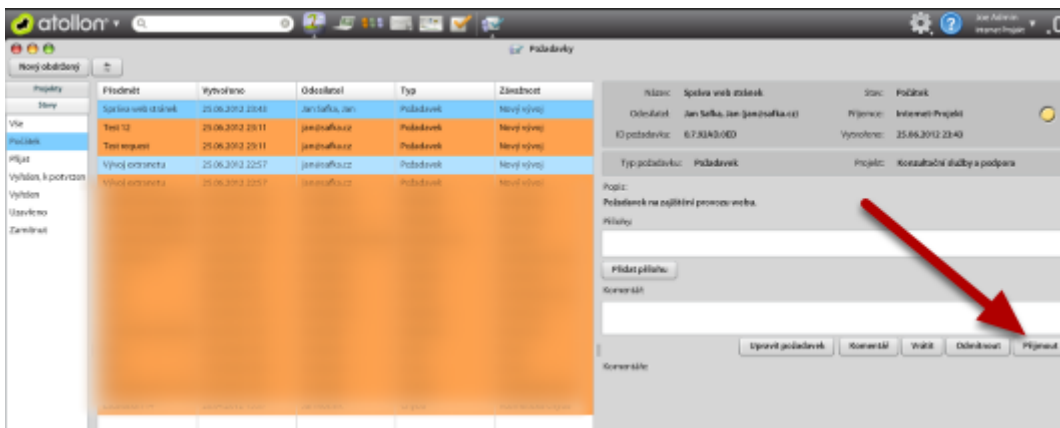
atollon

Joe Admin
Internet Projekt

Požadavky

Nový obchodní

Projekty
Stavy

Vše
Počátek
Přijat
Vyřízen, k potvrzení
Vyřízen
Uzavřeno
Zamítnut

| Předmět | Vytvořeno | Odesilatel | Typ | Závažnost |
|---|---|---|---|---|
| Správa web stránek | 25.06.2012 23:43 | Jan Safka, Jan | Požadavek | Nový vývoj |
| Test 12 | 25.06.2012 23:11 | jan@safka.cz | Požadavek | Nový vývoj |
| Test request | 25.06.2012 23:11 | jan@safka.cz | Požadavek | Nový vývoj |
| Vývoj extranetu | 25.06.2012 22:57 | jan@safka.cz | Požadavek | Nový vývoj |
| Vývoj extranetu | 25.06.2012 22:57 | jan@safka.cz | Požadavek | Nový vývoj |

Název: Správa web stránek
Stav: Počátek
Odesilatel: Jan Safka, Jan (jan@safka.cz)
Příjemce: Internet Projekt
ID požadavku: 67.93AD.0ED
Vytvořeno: 25.06.2012 23:43
Typ požadavku: Požadavek
Projekt: Konzultační služby a podpora

Popis:
Požadavek na zajištění provozu webu.

Přílohy

Přidat přílohu

Komentář

Upravit požadavek
Komentář
Vrátit
Odmítnout
Přijmout

Komentáře